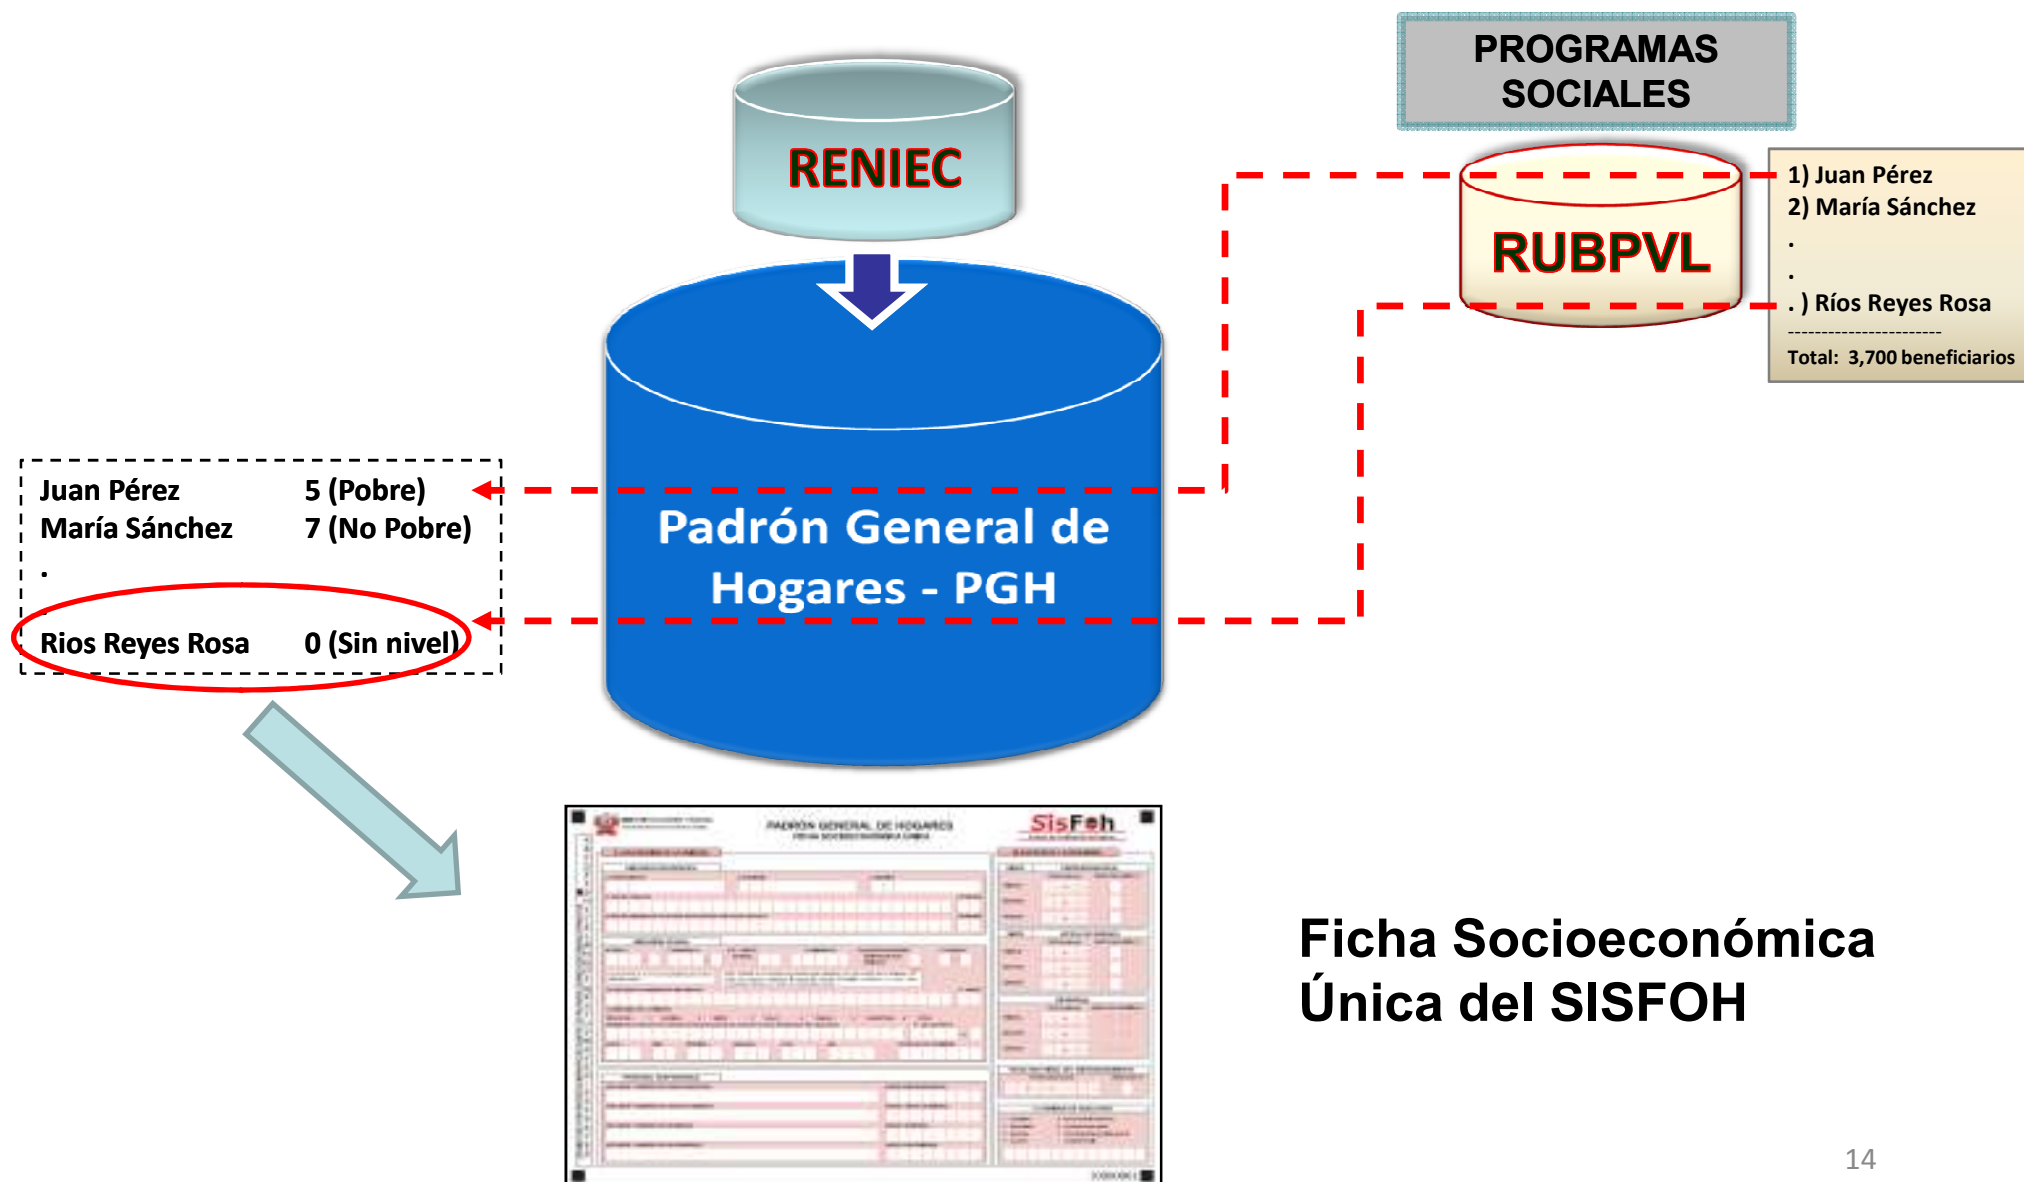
PROGRAMAS SOCIALES

RENIEC

RUBPVL

1) Juan Pérez
2) María Sánchez
.
.
. ) Ríos Reyes Rosa
------------------------
Total: 3,700 beneficiarios

| Juan Pérez | 5 (Pobre) |
|---|---|
| María Sánchez | 7 (No Pobre) |
| . | |
| Rios Reyes Rosa | 0 (Sin nivel) |

Padrón General de Hogares - PGH

PADRÓN GENERAL DE HOGARES

SisFoh

Ficha Socioeconómica Única del SISFOH

14